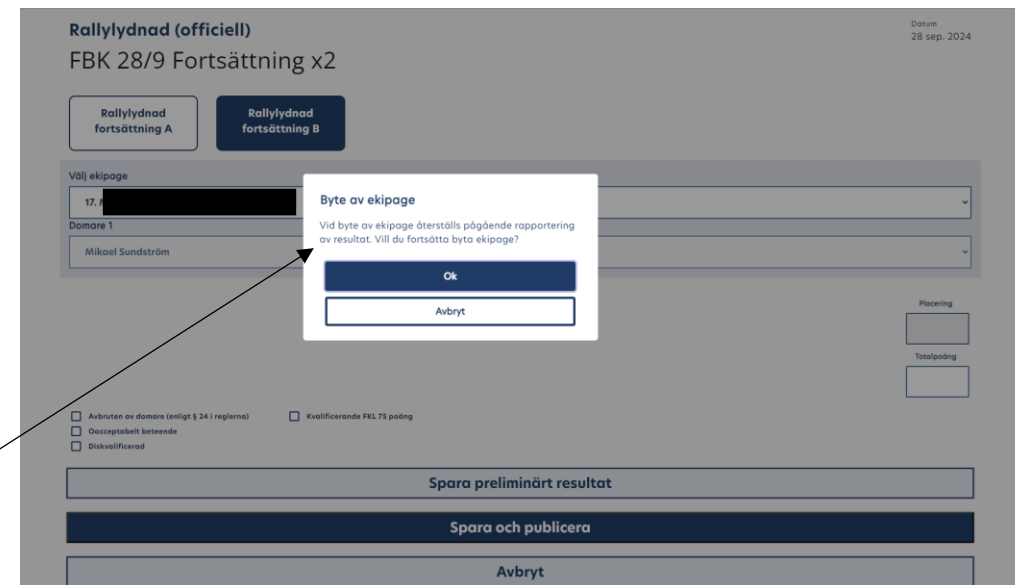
Rallylydnad (officiell)

FBK 28/9 Fortsättning x2

Datum
28 sep. 2024

Rallylydnad fortsättning A

Rallylydnad fortsättning B

Välj ekipage

17. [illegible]

Domare 1

Mikael Sundström

Byte av ekipage

Vid byte av ekipage återställs pågående rapportering av resultat. Vill du fortsätta byta ekipage?

Ok

Avbryt

Placering

Totalpoäng

Avbruten av domare (enligt § 24 i reglerna)

Kvalificerande FKL 75 poäng

Oacceptabelt beteende

Diskvalificerad

Spara preliminärt resultat

Spara och publicera

Avbryt